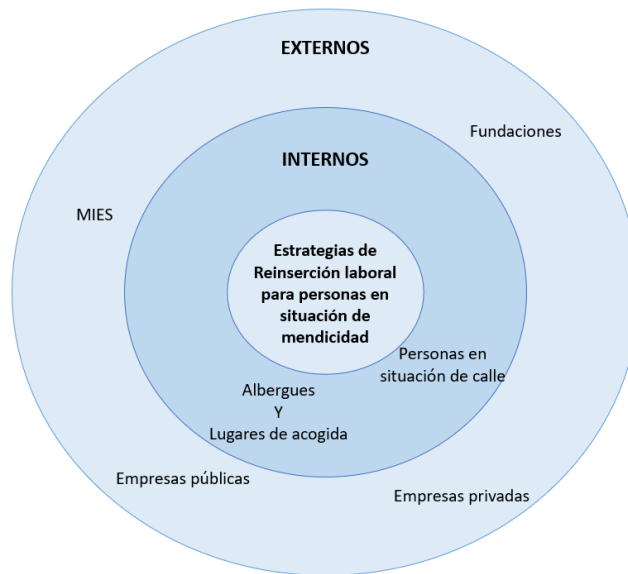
EXTERNOS

Fundaciones

INTERNOS

MIES

Estrategias de Reinserción laboral para personas en situación de mendicidad

Personas en situación de calle

Albergues
Y
Lugares de acogida

Empresas públicas

Empresas privadas